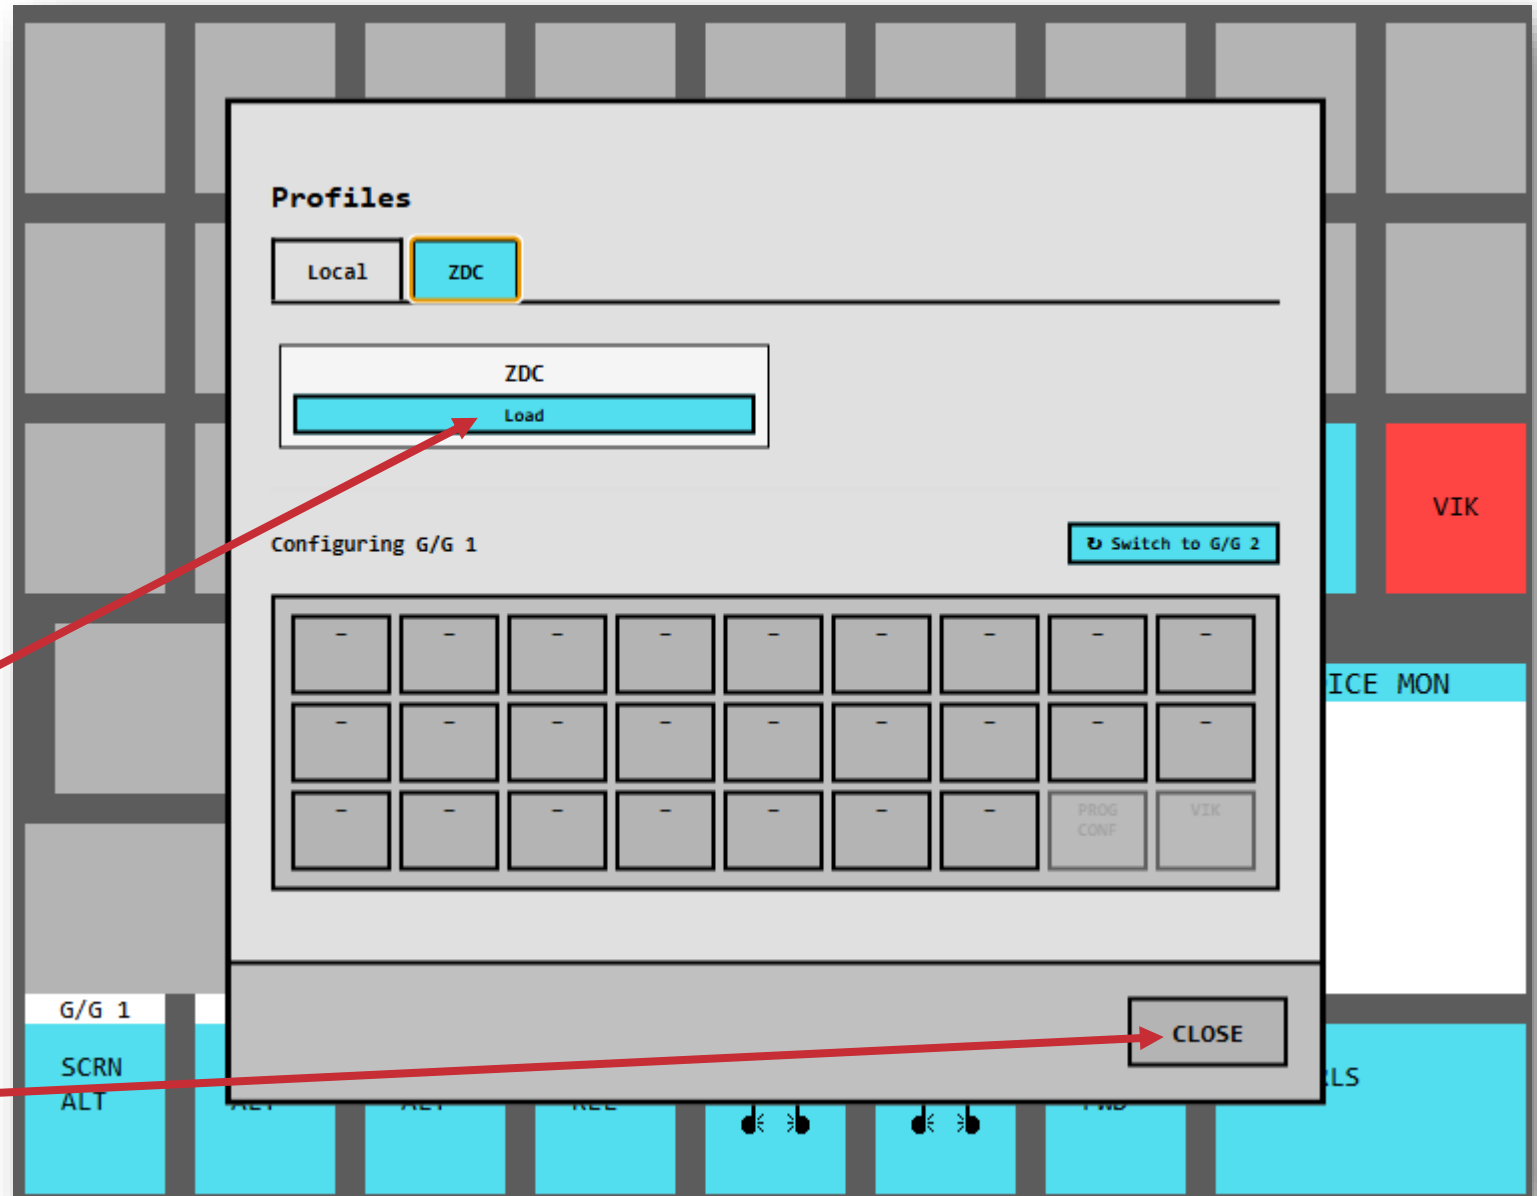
Profiles

Local
ZDC

ZDC
Load

Configuring G/G 1
Switch to G/G 2

| – | – | – | – | – | – | – | – | – |
|---|---|---|---|---|---|---|---|---|
| – | – | – | – | – | – | – | – | – |
| – | – | – | – | – | – | – | PROG CONF | VIK |

CLOSE

VIK
ICE MON
G/G 1
SCRN
ALT
LS